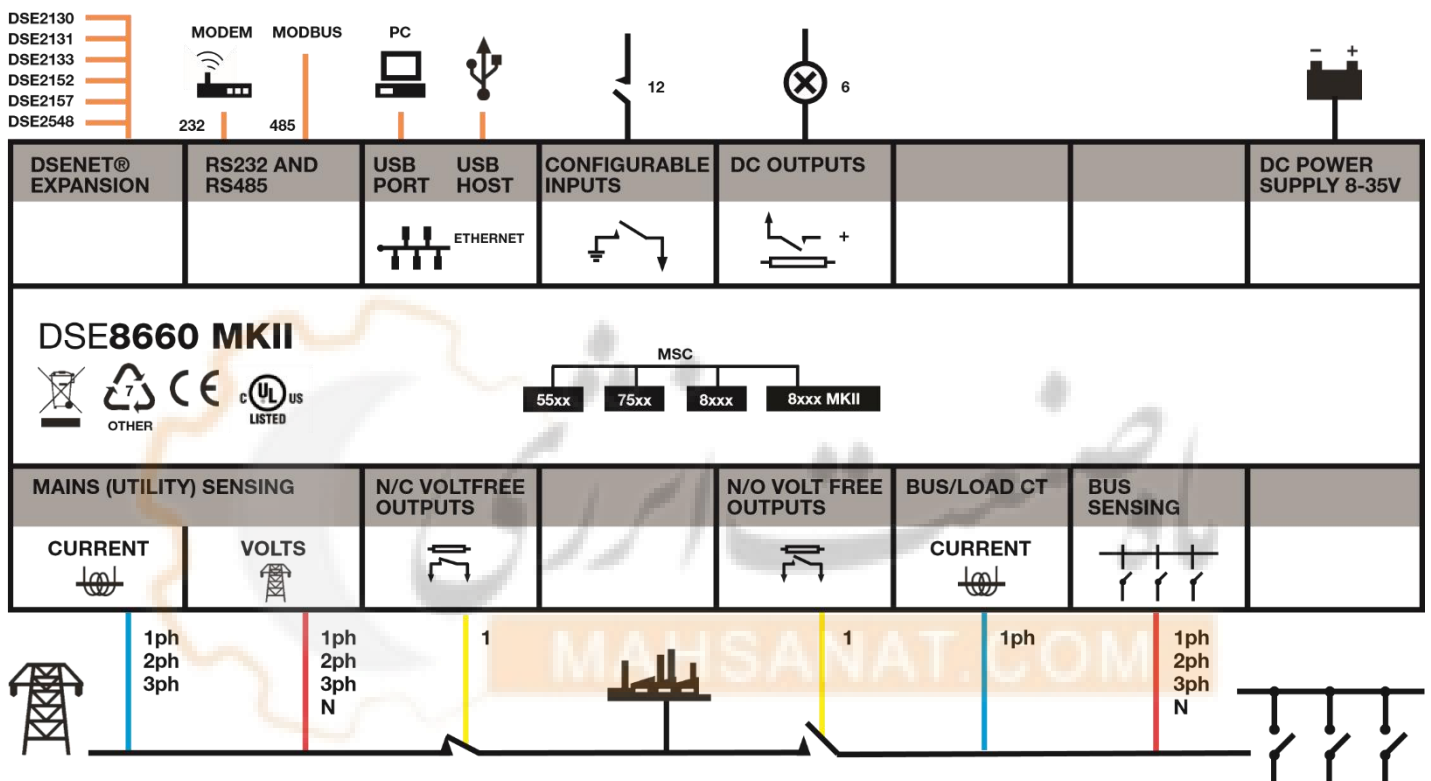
DSE2130
DSE2131
DSE2133
DSE2152
DSE2157
DSE2548

MODEM
MODBUS
PC
232
485
12
6
– +

DSENET® EXPANSION
RS232 AND RS485
USB PORT
USB HOST
ETHERNET
CONFIGURABLE INPUTS
DC OUTPUTS
+
DC POWER SUPPLY 8-35V

DSE8660 MKII
7
OTHER
CE
c UL us LISTED

MSC
55xx
75xx
8xxx
8xxx MKII

MAINS (UTILITY) SENSING
CURRENT
VOLTS
N/C VOLTFREE OUTPUTS
N/O VOLT FREE OUTPUTS
BUS/LOAD CT
CURRENT
BUS SENSING

1ph
2ph
3ph
1ph
2ph
3ph
N
1
MAHSANAT.COM
1
1ph
1ph
2ph
3ph
N